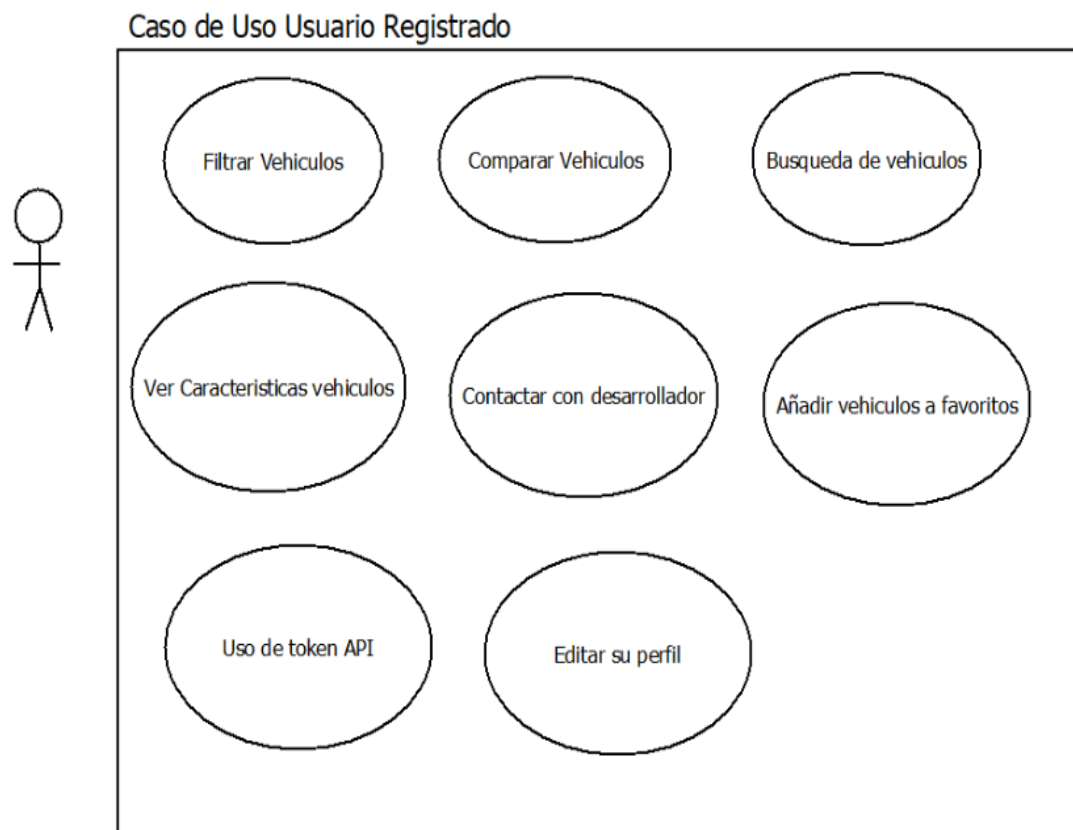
Caso de Uso Usuario Registrado

Filtrar Vehiculos

Comparar Vehiculos

Busqueda de vehiculos

Ver Caracteristicas vehiculos

Contactar con desarrollador

Añadir vehiculos a favoritos

Uso de token API

Editar su perfil